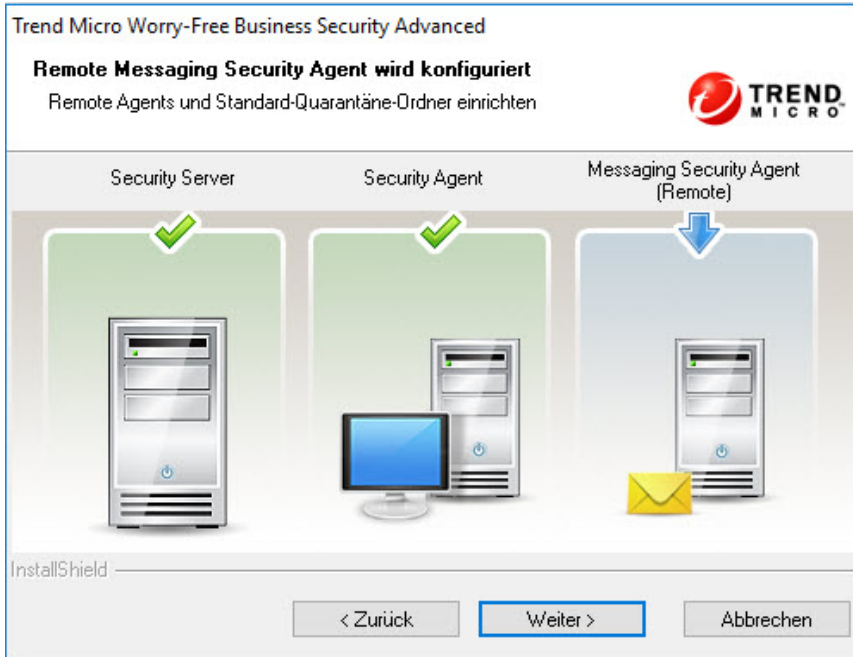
Trend Micro Worry-Free Business Security Advanced

**Remote Messaging Security Agent wird konfiguriert**

Remote Agents und Standard-Quarantäne-Ordner einrichten

TREND MICRO

Security Server

Security Agent

Messaging Security Agent (Remote)

InstallShield

< Zurück

Weiter >

Abbrechen